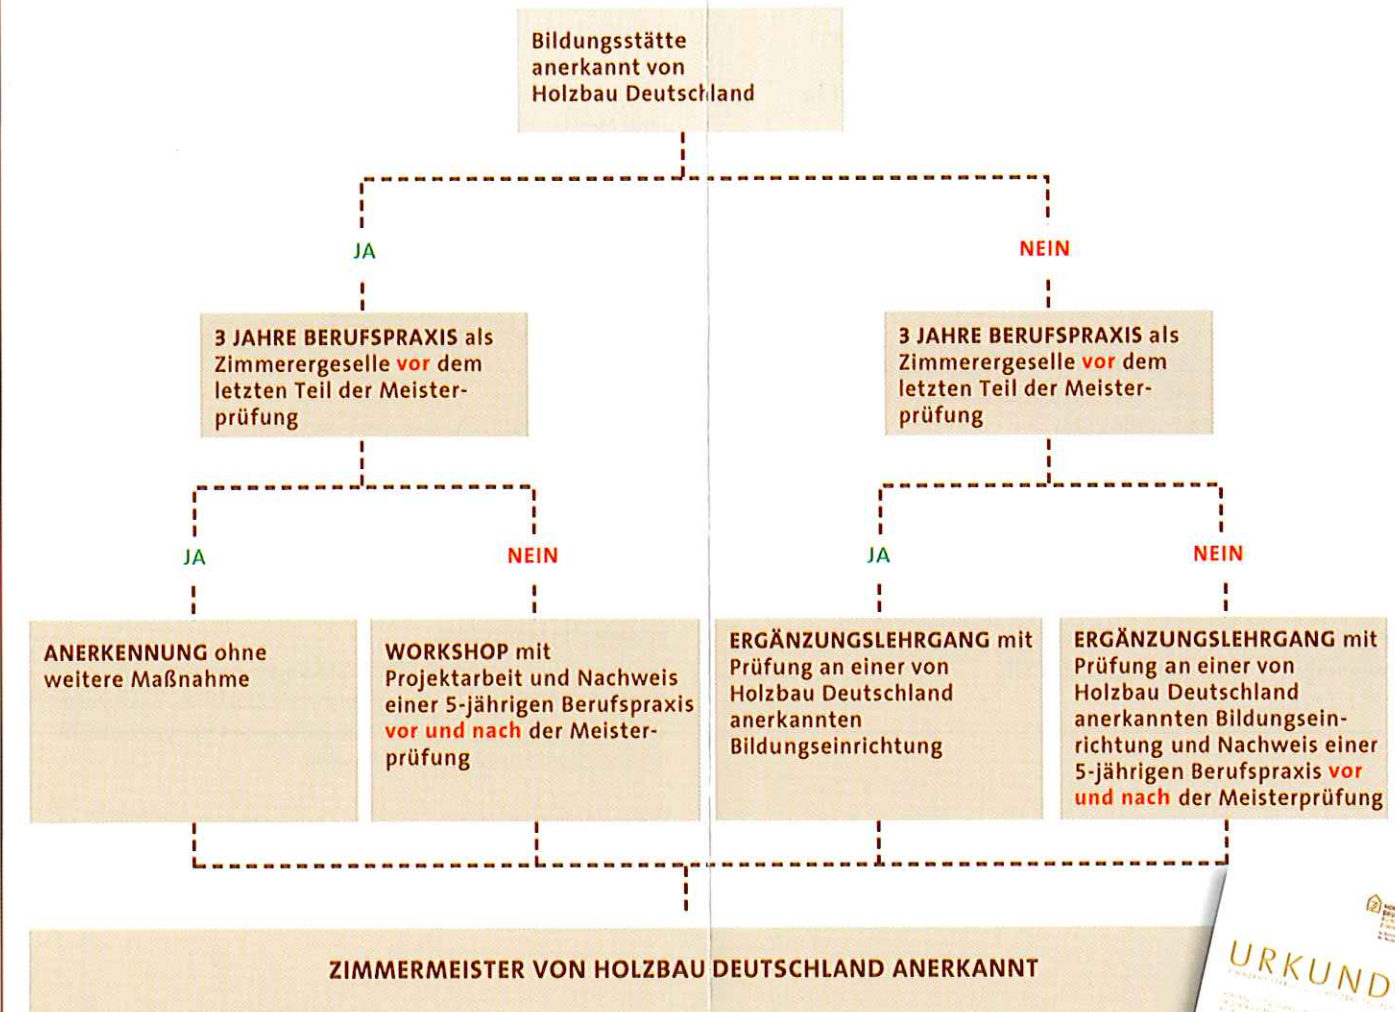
Bildungsstätte anerkannt von Holzbau Deutschland

JA

NEIN

3 JAHRE BERUFSPRAXIS als Zimmerergeselle vor dem letzten Teil der Meisterprüfung

3 JAHRE BERUFSPRAXIS als Zimmerergeselle vor dem letzten Teil der Meisterprüfung

JA

NEIN

JA

NEIN

ANERKENNUNG ohne weitere Maßnahme

WORKSHOP mit Projektarbeit und Nachweis einer 5-jährigen Berufspraxis vor und nach der Meisterprüfung

ERGÄNZUNGSLEHRGANG mit Prüfung an einer von Holzbau Deutschland anerkannten Bildungseinrichtung

ERGÄNZUNGSLEHRGANG mit Prüfung an einer von Holzbau Deutschland anerkannten Bildungseinrichtung und Nachweis einer 5-jährigen Berufspraxis vor und nach der Meisterprüfung

ZIMMERMEISTER VON HOLZBAU DEUTSCHLAND ANERKANNT

URKUND